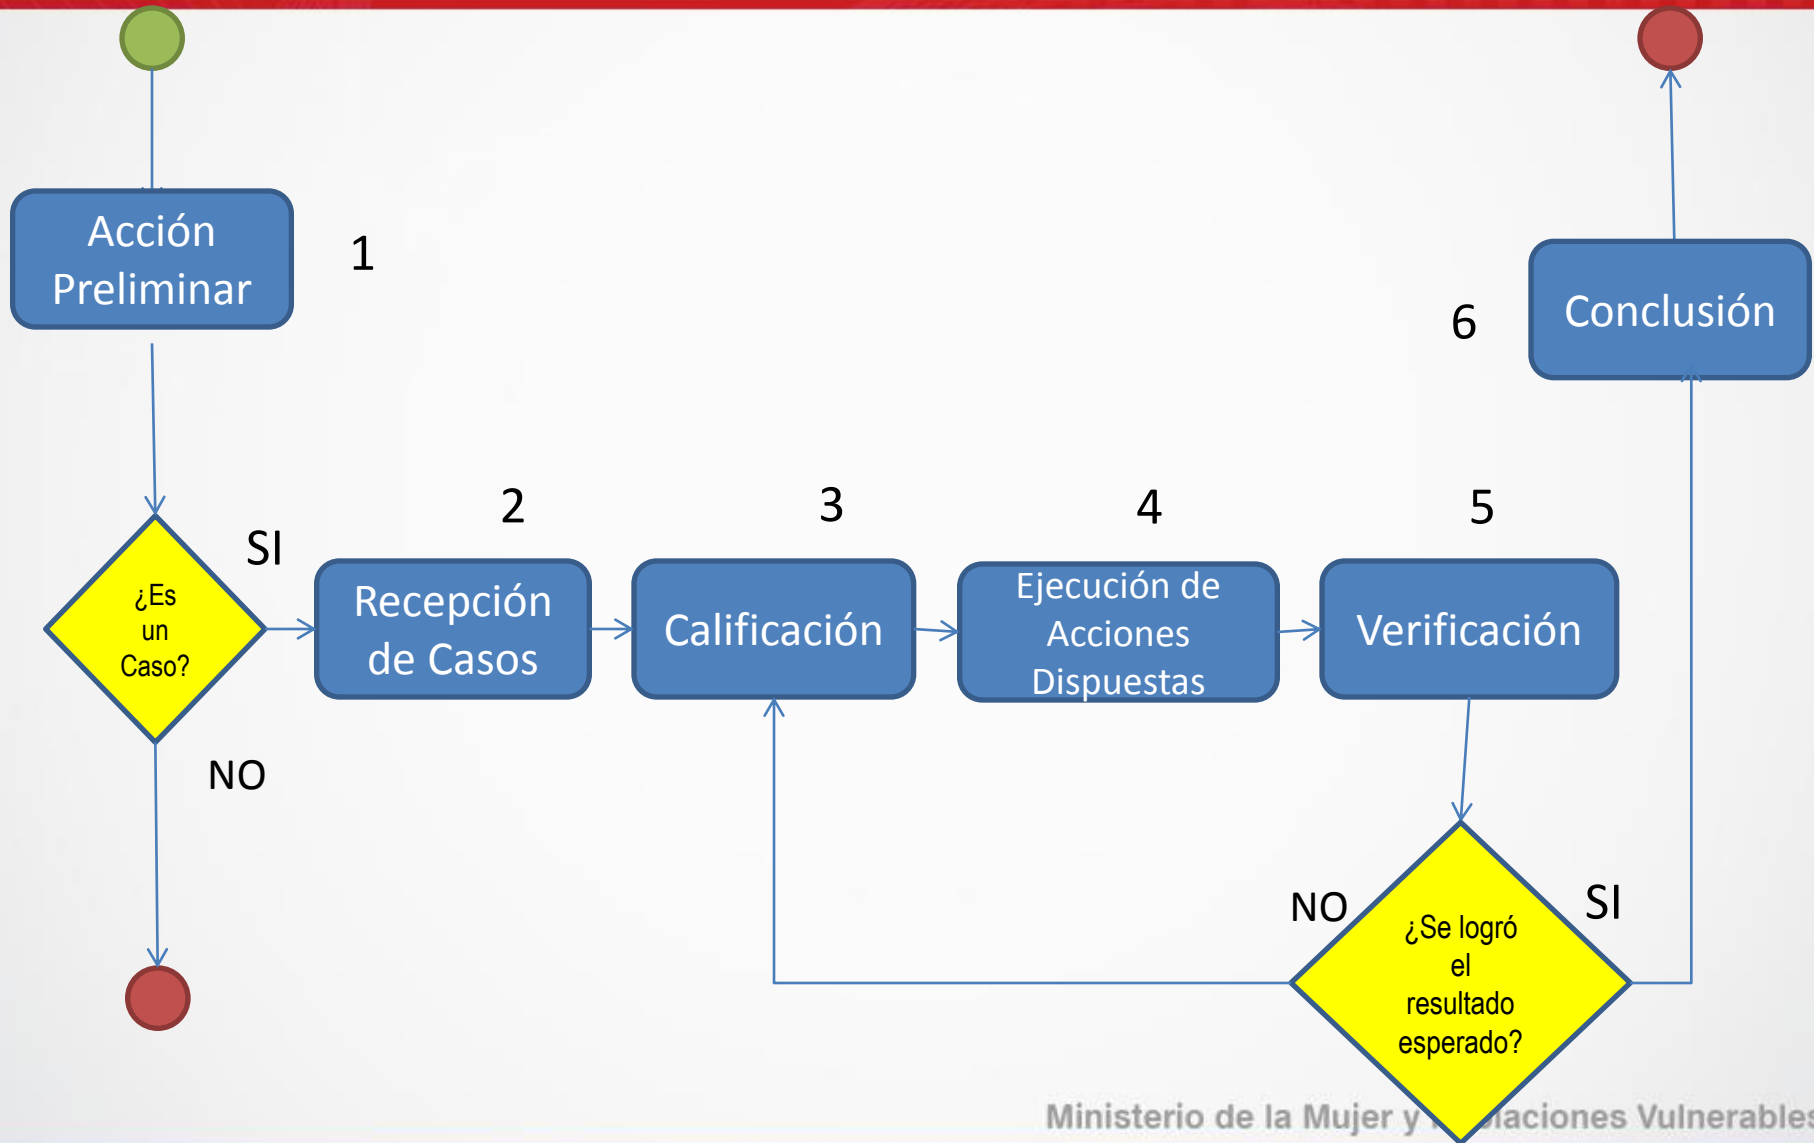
Acción Preliminar

1

¿Es un Caso?

SI

NO

2

Recepción de Casos

3

Calificación

4

Ejecución de Acciones Dispuestas

5

Verificación

6

Conclusión

NO

¿Se logró el resultado esperado?

SI

Ministerio de la Mujer y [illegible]laciones Vulnerables